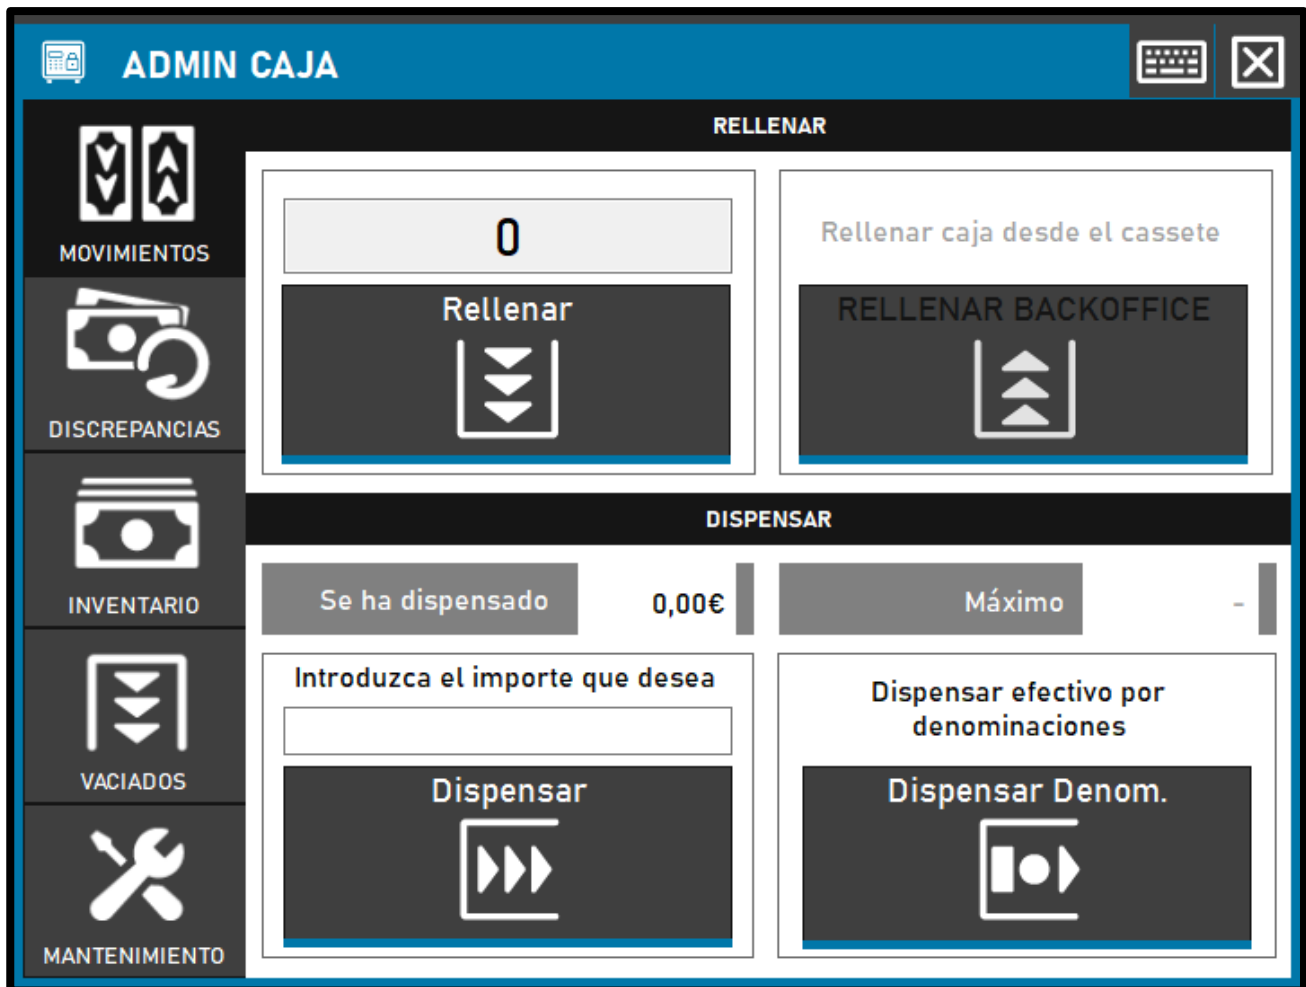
ADMIN CAJA

MOVIMIENTOS

DISCREPANCIAS

INVENTARIO

VACIADOS

MANTENIMIENTO

RELLENAR

0

Rellenar

Rellenar caja desde el cassete

RELLENAR BACKOFFICE

DISPENSAR

Se ha dispensado

0,00€

Máximo

-

Introduzca el importe que desea

Dispensar

Dispensar efectivo por denominaciones

Dispensar Denom.